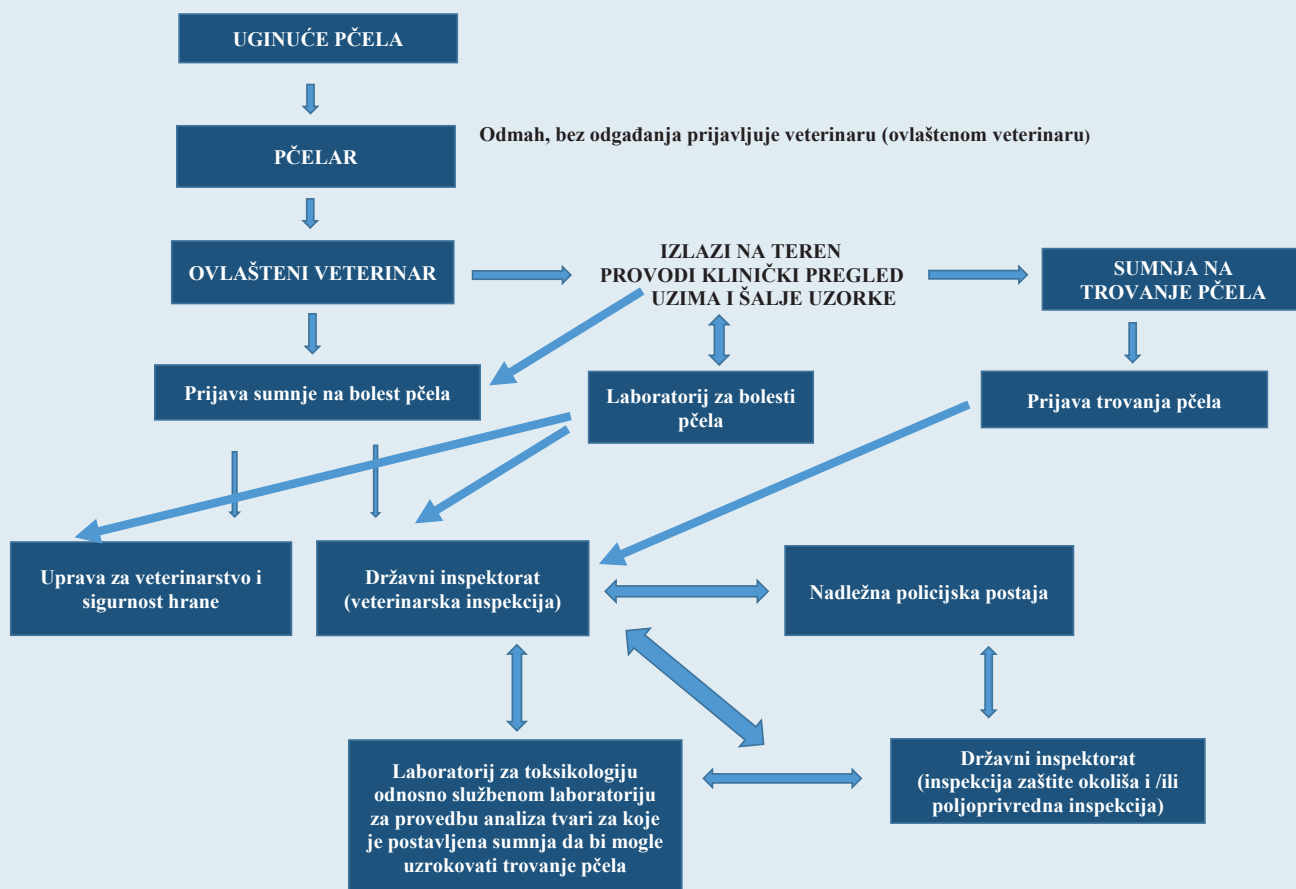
UGINUĆE PČELA

PČELAR

Odmah, bez odgađanja prijavljuje veterinaru (ovlaštenom veterinaru)

OVLAŠTENI VETERINAR

IZLAZI NA TEREN
PROVODI KLINIČKI PREGLED
UZIMA I ŠALJE UZORKE

SUMNJA NA TROVANJE PČELA

Prijava sumnje na bolest pčela

Laboratorij za bolesti pčela

Prijava trovanja pčela

Uprava za veterinarstvo i sigurnost hrane

Državni inspektorat (veterinarska inspekcija)

Nadležna policijska postaja

Laboratorij za toksikologiju odnosno službenom laboratoriju za provedbu analiza tvari za koje je postavljena sumnja da bi mogle uzrokovati trovanje pčela

Državni inspektorat (inspekcija zaštite okoliša i /ili poljoprivredna inspekcija)